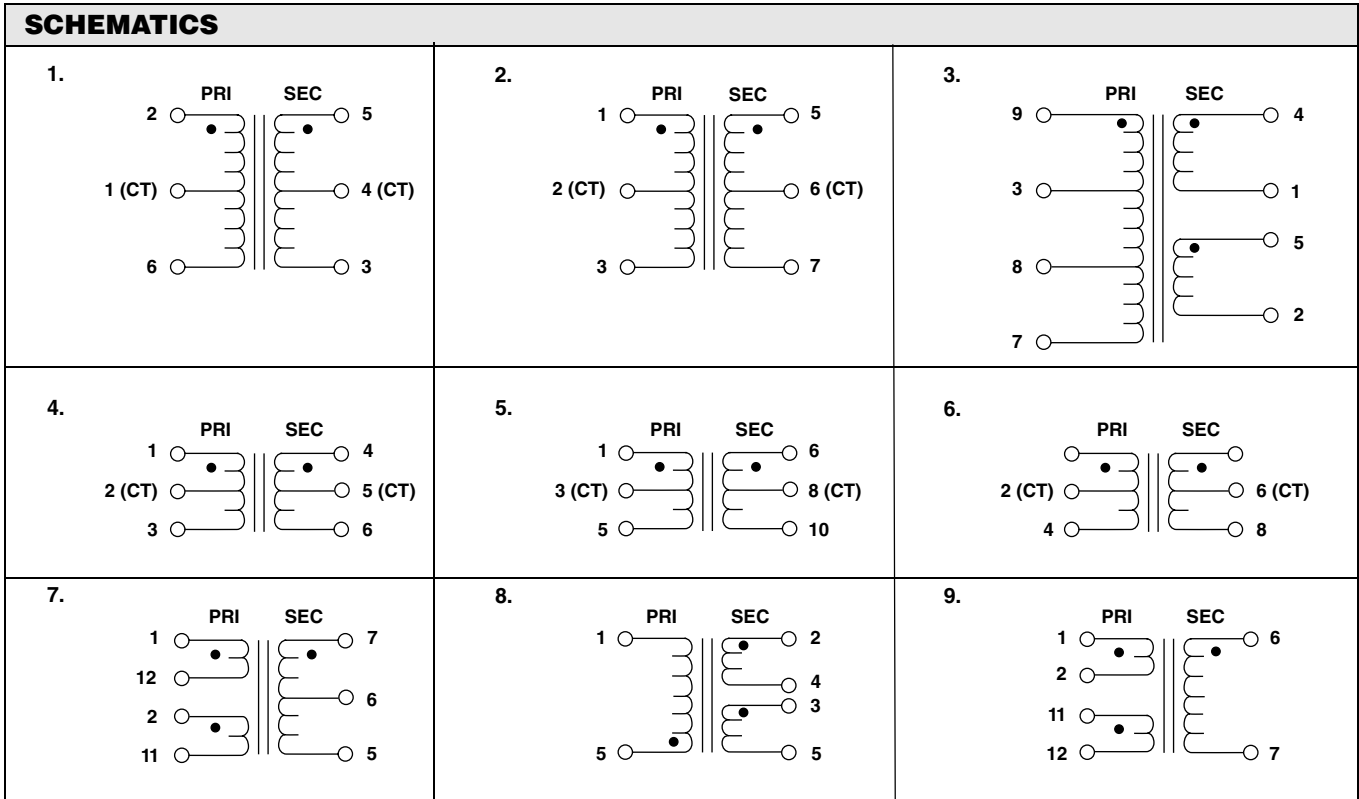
SCHEMATICS

1.
PRI SEC
2 5
1 (CT) 4 (CT)
6 3

2.
PRI SEC
1 5
2 (CT) 6 (CT)
3 7

3.
PRI SEC
9 4
3 1
5
8
2
7

4.
PRI SEC
1 4
2 (CT) 5 (CT)
3 6

5.
PRI SEC
1 6
3 (CT) 8 (CT)
5 10

6.
PRI SEC
2 (CT) 6 (CT)
4 8

7.
PRI SEC
1 7
12
6
2
11 5

8.
PRI SEC
1 2
4
3
5 5

9.
PRI SEC
1 6
2
11
12 7